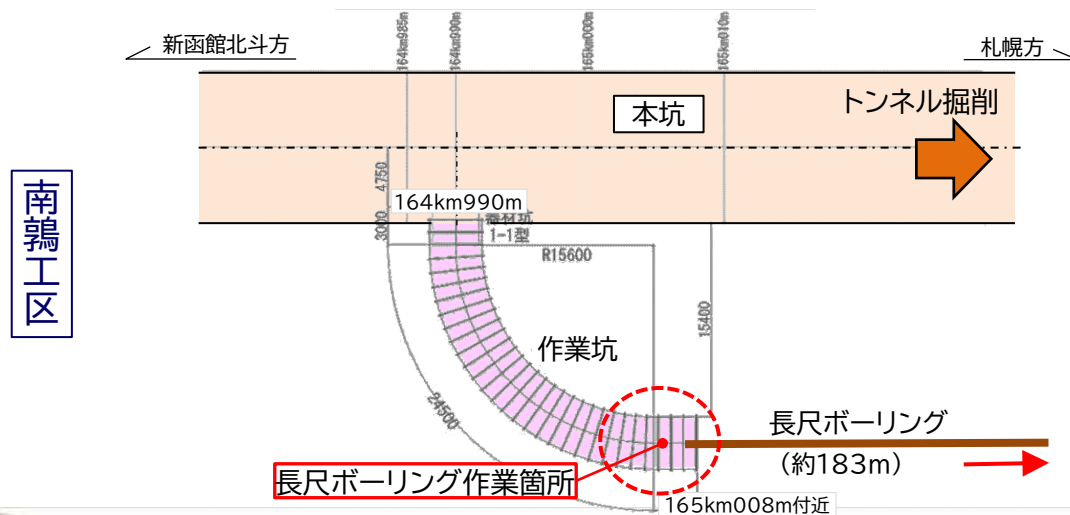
新函館北斗方

164km985m

164km990m

165km000m

165km010m

札幌方

本坑

トンネル掘削

南鶉工区

4750

3000

164km990m

機材坑

1-1型

R15600

15400

作業坑

24500

長尺ボーリング

（約183m）

長尺ボーリング作業箇所

165km008m付近